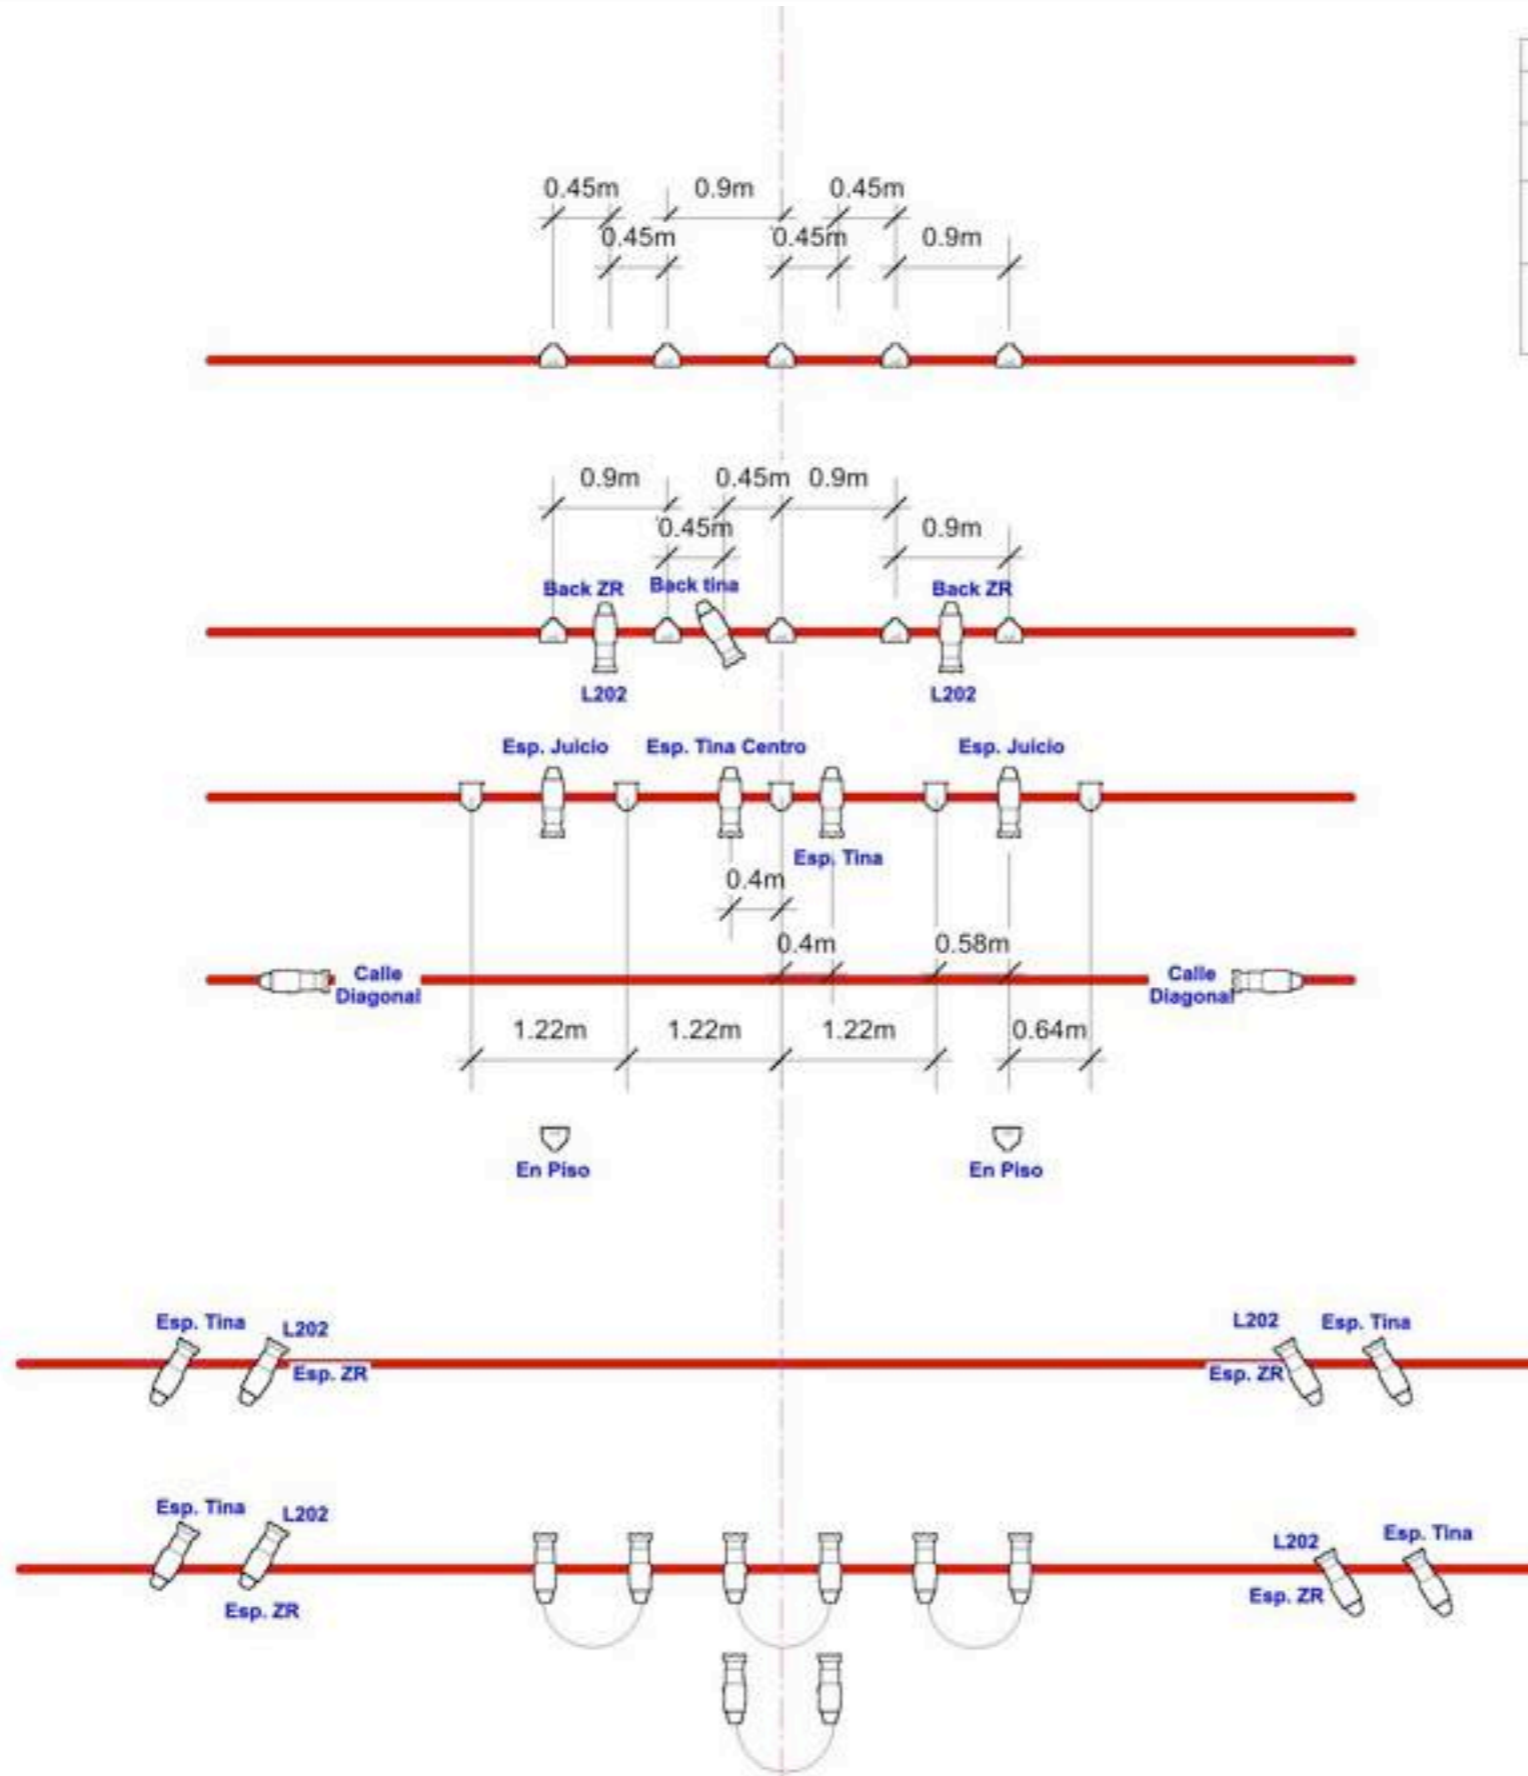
0.45m 0.9m 0.45m
0.45m 0.45m 0.9m

0.9m 0.45m 0.9m
0.45m 0.9m
Back ZR Back tina Back ZR
L202 L202

Esp. Juicio Esp. Tina Centro Esp. Juicio
Esp. Tina
0.4m
0.4m 0.58m
Calle Diagonal Calle Diagonal
1.22m 1.22m 1.22m 0.64m

En Piso En Piso

Esp. Tina L202 Esp. ZR
L202 Esp. Tina Esp. ZR

Esp. Tina L202 Esp. ZR
L202 Esp. Tina Esp. ZR